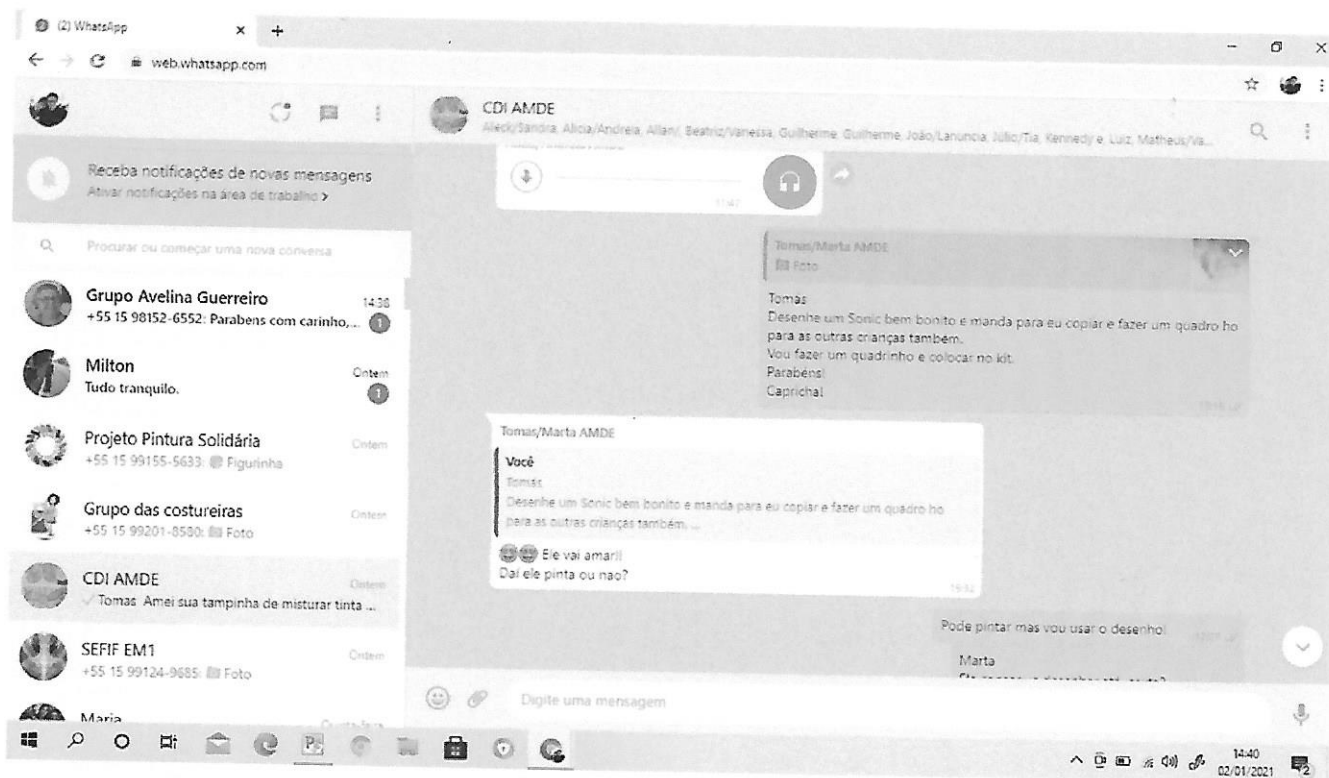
(2) WhatsApp
web.whatsapp.com

Receba notificações de novas mensagens
Ativar notificações na área de trabalho >

Procurar ou começar uma nova conversa

Grupo Avelina Guerreiro 14:38
+55 15 98152-6552: Parabens com carinho,... 1

Milton Ontem
Tudo tranquilo. 1

Projeto Pintura Solidária Ontem
+55 15 99155-5633: Figurinha

Grupo das costureiras Ontem
+55 15 99201-8580: Foto

CDI AMDE Ontem
Tomas Amei sua tampinha de misturar tinta ...

SEFIF EM1 Ontem
+55 15 99124-9685: Foto

Maria

CDI AMDE
Aleck/Sandra, Alicia/Andreia, Allan/, Beatriz/Vanessa, Guilherme, Guilherme, João/Lanuncia, Julio/Tia, Kennedy e Luiz, Matheus/Va...

11:42

Tomas/Marta AMDE
Foto

Tomas
Desenhe um Sonic bem bonito e manda para eu copiar e fazer um quadro ho para as outras crianças também.
Vou fazer um quadrinho e colocar no kit.
Parabéns!
Capricha!

Tomas/Marta AMDE
Você
Tomas
Desenhe um Sonic bem bonito e manda para eu copiar e fazer um quadro ho para as outras crianças também. ...
Ele vai amar!!
Daí ele pinta ou nao?

Pode pintar mas vou usar o desenho!

Marta
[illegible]

Digite uma mensagem

14:40
02/01/2021